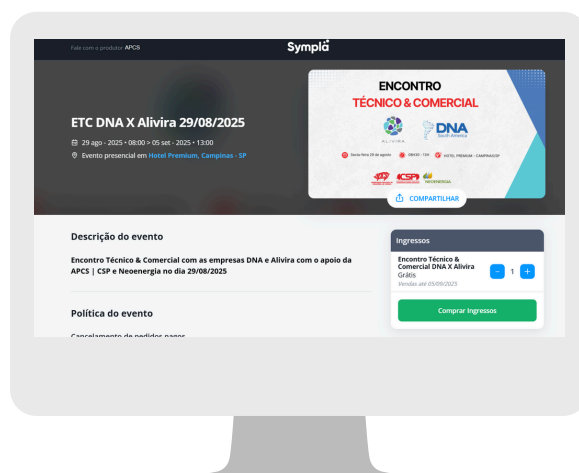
Fale com o produtor APCS

Sympla

ETC DNA X Alivira 29/08/2025

29 ago - 2025 • 08:00 > 05 set - 2025 • 13:00

Evento presencial em Hotel Premium, Campinas - SP

ENCONTRO
TÉCNICO & COMERCIAL

ALIVIRA

DNA
South America

Sexta-feira 29 de agosto

08h00 - 13h

HOTEL PREMIUM - CAMPINAS/SP

APCS

CSP

NEOENERGIA

COMPARTILHAR

Descrição do evento

Encontro Técnico & Comercial com as empresas DNA e Alivira com o apoio da APCS | CSP e Neoenergia no dia 29/08/2025

Política do evento

Cancelamento de pedidos pagos

Ingressos

Encontro Técnico & Comercial DNA X Alivira
Grátis
Vendas até 05/09/2025

-
1
+

Comprar Ingressos